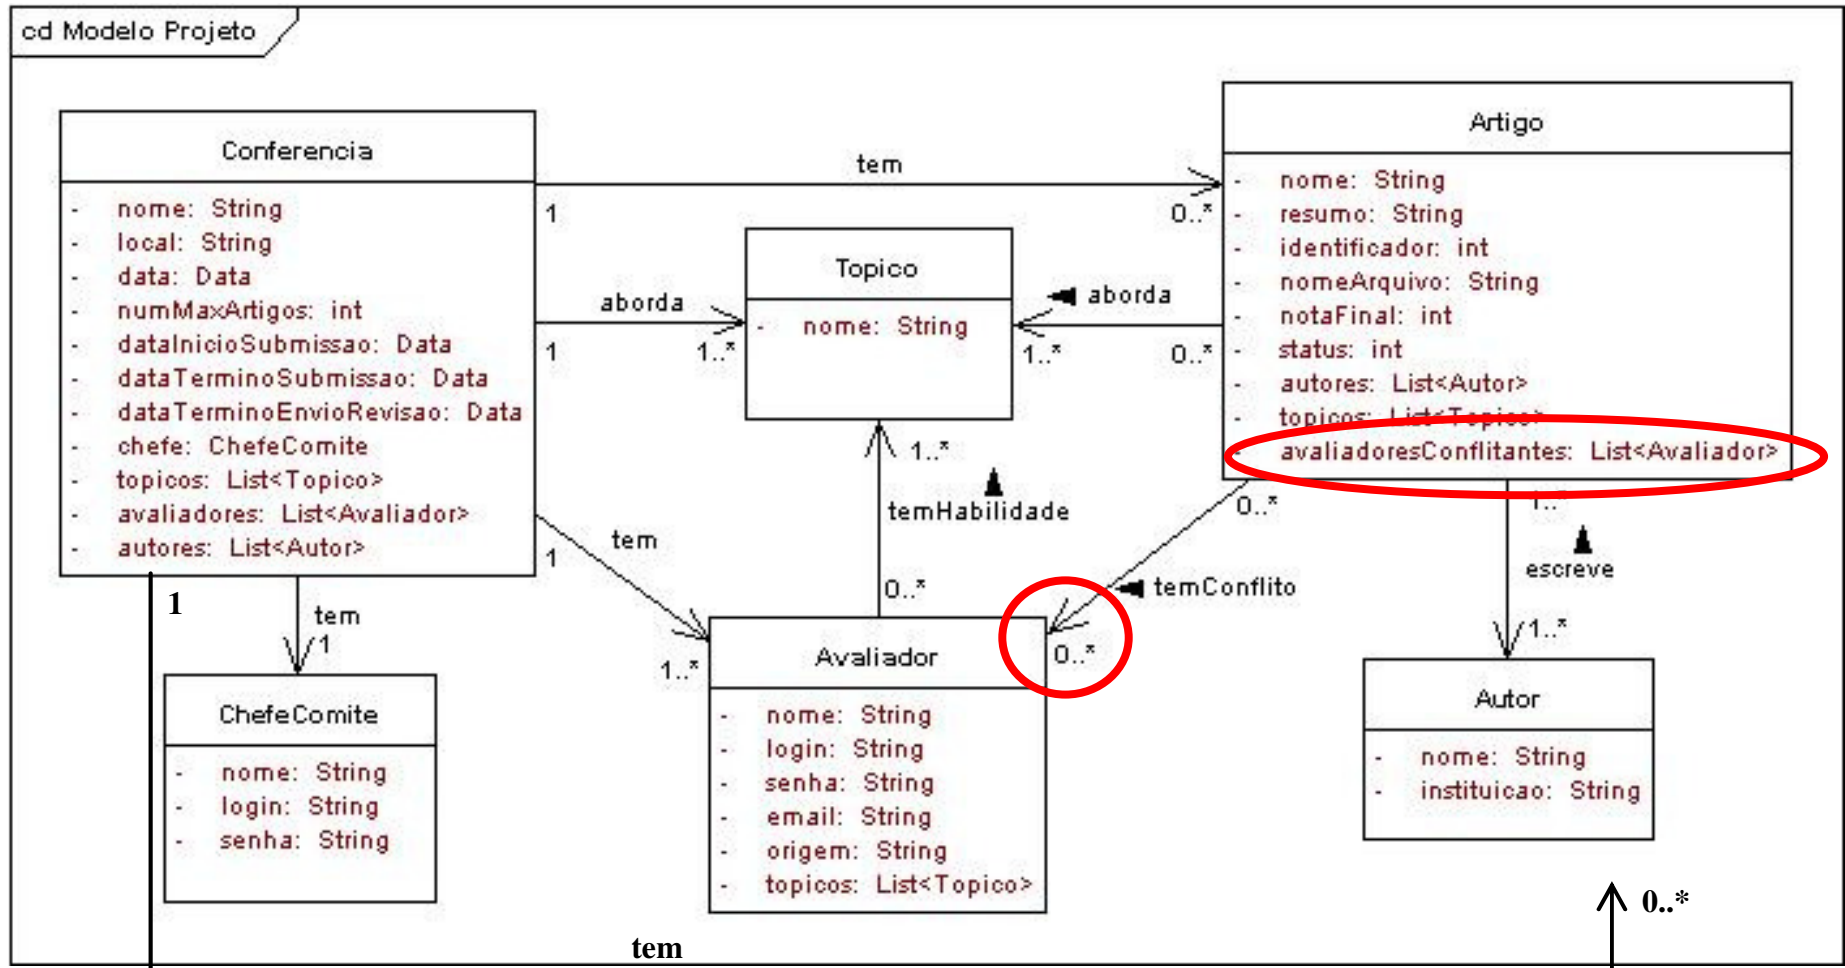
cd Modelo Projeto

Conferencia
- nome: String
- local: String
- data: Data
- numMaxArtigos: int
- dataInicioSubmissao: Data
- dataTerminoSubmissao: Data
- dataTerminoEnvioRevisao: Data
- chefe: ChefeComite
- topicos: List<Topico>
- avaliadores: List<Avaliador>
- autores: List<Autor>

tem
1
0..*

Artigo
- nome: String
- resumo: String
- identificador: int
- nomeArquivo: String
- notaFinal: int
- status: int
- autores: List<Autor>
- topicos: List<Topico>
- avaliadoresConflitantes: List<Avaliador>

Topico
- nome: String

aborda
1
1..*

aborda
1..*
0..*

1..*
temHabilidade
0..*

0..*
temConflito
0..*

1..*
escreve
1..*

tem
1
1..*

1
tem
1

ChefeComite
- nome: String
- login: String
- senha: String

Avaliador
- nome: String
- login: String
- senha: String
- email: String
- origem: String
- topicos: List<Topico>

Autor
- nome: String
- instituicao: String

0..*
tem